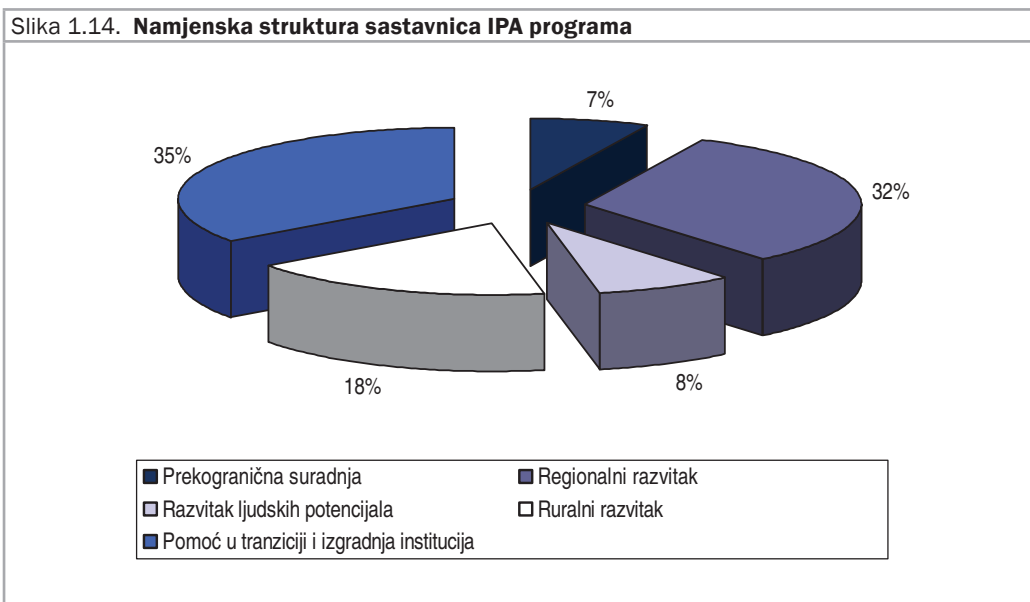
Slika 1.14. **Namjenska struktura sastavnica IPA programa**

7%

35%

32%

18%

8%

Prekogranična suradnja
Regionalni razvitak
Razvitak ljudskih potencijala
Ruralni razvitak
Pomoć u tranziciji i izgradnja institucija